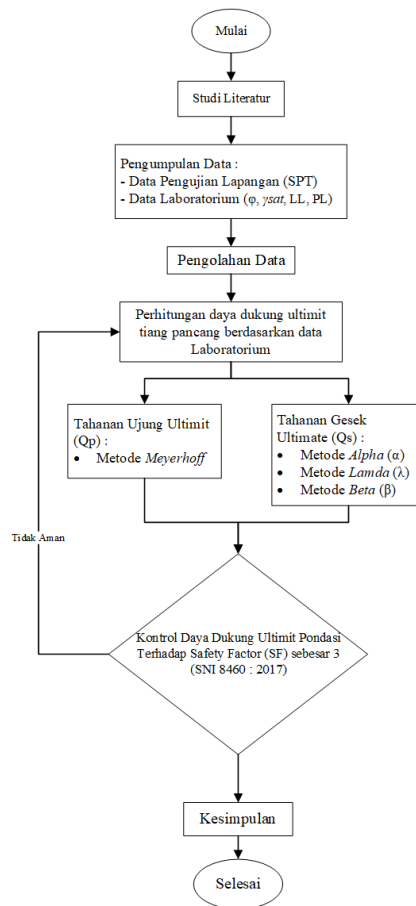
Mulai

Studi Literatur

Pengumpulan Data :
- Data Pengujian Lapangan (SPT)
- Data Laboratorium (φ, γsat, LL, PL)

Pengolahan Data

Perhitungan daya dukung ultimit tiang pancang berdasarkan data Laboratorium

Tahanan Ujung Ultimit (Qp) :
• Metode *Meyerhoff*

Tahanan Gesek Ultimate (Qs) :
• Metode *Alpha* (α)
• Metode *Lamda* (λ)
• Metode *Beta* (β)

Tidak Aman

Kontrol Daya Dukung Ultimit Pondasi Terhadap Safety Factor (SF) sebesar 3 (SNI 8460 : 2017)

Kesimpulan

Selesai